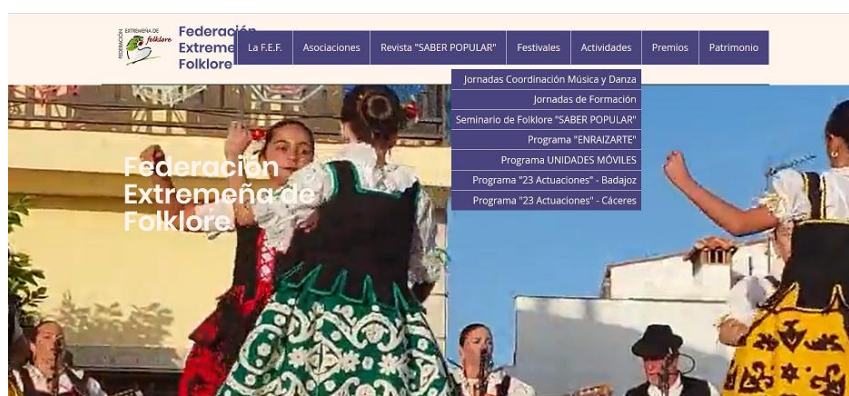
FEDERACIÓN EXTREMEÑA DE folklore

Federación Extreme Folklore

La F.E.F. Asociaciones Revista "SABER POPULAR" Festivales Actividades Premios Patrimonio

Jornadas Coordinación Música y Danza
Jornadas de Formación
Seminario de Folklore "SABER POPULAR"
Programa "ENRAIZARTE"
Programa UNIDADES MÓVILES
Programa "23 Actuaciones" - Badajoz
Programa "23 Actuaciones" - Cáceres

Federación Extremeña de Folklore